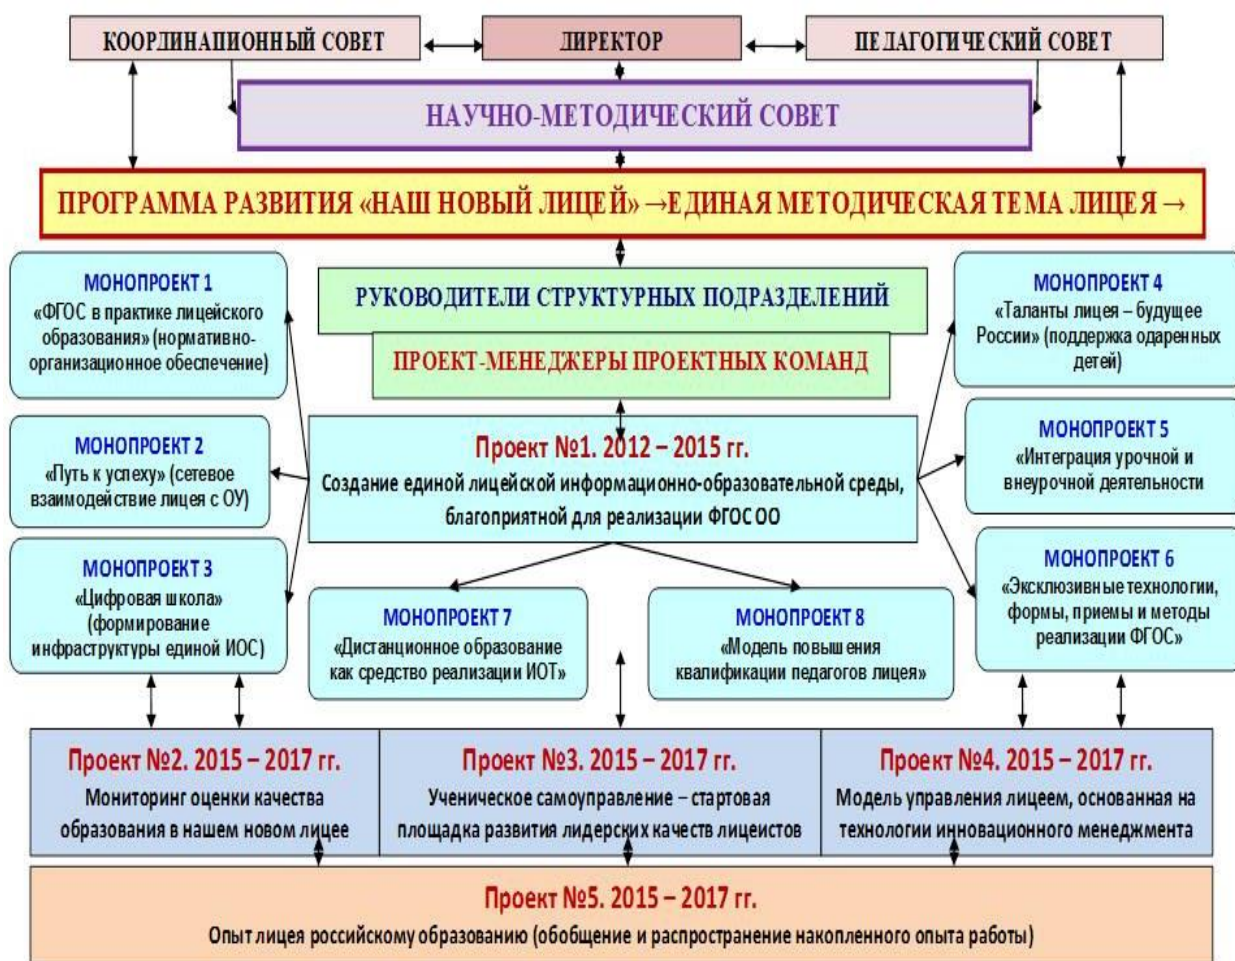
КООРДИНАЦИОННЫЙ СОВЕТ

ДИРЕКТОР

ПЕДАГОГИЧЕСКИЙ СОВЕТ

НАУЧНО-МЕТОДИЧЕСКИЙ СОВЕТ

ПРОГРАММА РАЗВИТИЯ «НАШ НОВЫЙ ЛИЦЕЙ» →ЕДИНАЯ МЕТОДИЧЕСКАЯ ТЕМА ЛИЦЕЯ →

МОНОПРОЕКТ 1
«ФГОС в практике лицейского образования» (нормативно-организационное обеспечение)

РУКОВОДИТЕЛИ СТРУКТУРНЫХ ПОДРАЗДЕЛЕНИЙ

ПРОЕКТ-МЕНЕДЖЕРЫ ПРОЕКТНЫХ КОМАНД

МОНОПРОЕКТ 4
«Таланты лицея – будущее России» (поддержка одаренных детей)

МОНОПРОЕКТ 2
«Путь к успеху» (сетевое взаимодействие лицея с ОУ)

Проект №1. 2012 – 2015 гг.
Создание единой лицейской информационно-образовательной среды, благоприятной для реализации ФГОС ОО

МОНОПРОЕКТ 5
«Интеграция урочной и внеурочной деятельности

МОНОПРОЕКТ 3
«Цифровая школа» (формирование инфраструктуры единой ИОС)

МОНОПРОЕКТ 7
«Дистанционное образование как средство реализации ИОТ»

МОНОПРОЕКТ 8
«Модель повышения квалификации педагогов лицея»

МОНОПРОЕКТ 6
«Эксклюзивные технологии, формы, приемы и методы реализации ФГОС»

Проект №2. 2015 – 2017 гг.
Мониторинг оценки качества образования в нашем новом лицее

Проект №3. 2015 – 2017 гг.
Ученическое самоуправление – стартовая площадка развития лидерских качеств лицеистов

Проект №4. 2015 – 2017 гг.
Модель управления лицеем, основанная на технологии инновационного менеджмента

Проект №5. 2015 – 2017 гг.
Опыт лицея российскому образованию (обобщение и распространение накопленного опыта работы)